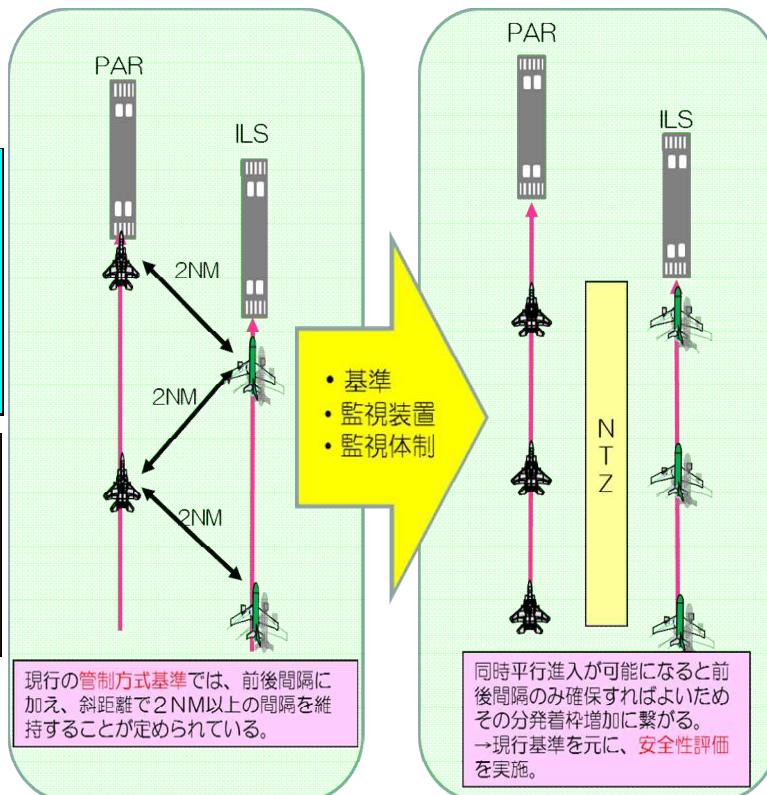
PAR

ILS

2NM

2NM

2NM

現行の管制方式基準では、前後間隔に加え、斜距離で2NM以上の間隔を維持することが定められている。

• 基準
• 監視装置
• 監視体制

PAR

ILS

NTZ

同時平行進入が可能になると前後間隔のみ確保すればよいためその分発着枠増加に繋がる。
→現行基準を元に、安全性評価を実施。